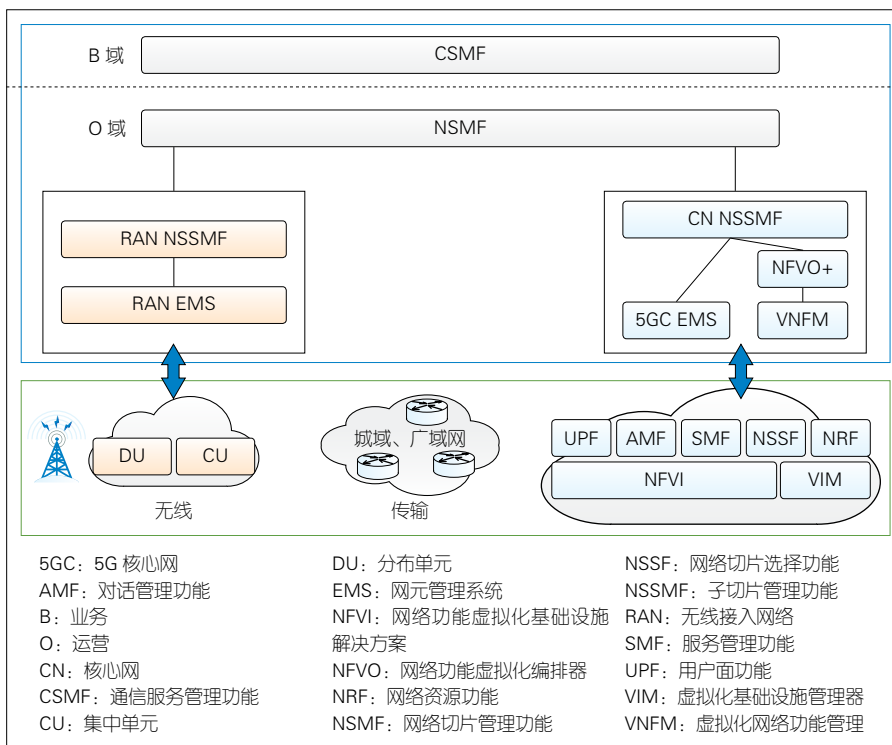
B 域

CSMF

O 域

NSMF

RAN NSSMF

RAN EMS

CN NSSMF

NFVO+

5GC EMS

VNFM

DU

CU

无线

城域、广域网

传输

UPF

AMF

SMF

NSSF

NRF

NFVI

VIM

5GC：5G 核心网
AMF：对话管理功能
B：业务
O：运营
CN：核心网
CSMF：通信服务管理功能
CU：集中单元

DU：分布单元
EMS：网元管理系统
NFVI：网络功能虚拟化基础设施解决方案
NFVO：网络功能虚拟化编排器
NRF：网络资源功能
NSMF：网络切片管理功能

NSSF：网络切片选择功能
NSSMF：子切片管理功能
RAN：无线接入网络
SMF：服务管理功能
UPF：用户面功能
VIM：虚拟化基础设施管理器
VNFM：虚拟化网络功能管理